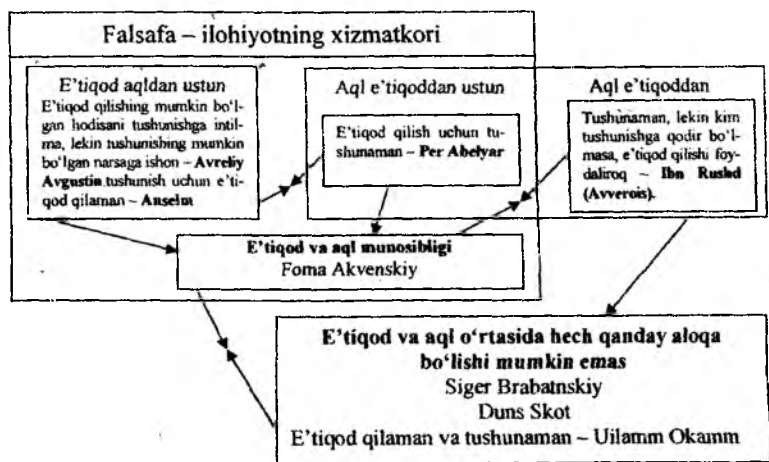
Falsafa – ilohiyotning xizmatkori

E'tiqod aqldan ustun
E'tiqod qilishing mumkin bo'lgan hodisani tushunishga intilma, lekin tushunishing mumkin bo'lgan narsaga ishon – Avreliy Avgustin tushunish uchun e'tiqod qilaman – Anselm

Aql e'tiqoddan ustun

E'tiqod qilish uchun tushunaman – Per Abelyar

Aql e'tiqoddan

Tushunaman, lekin kim tushunishga qodir bo'lmasa, e'tiqod qilishi foydaliroq – Ibn Rushd (Averrois).

E'tiqod va aql munosibligi
Foma Akvenskiy

E'tiqod va aql o'rtasida hech qanday aloqa bo'lishi mumkin emas
Siger Brabatnskiy
Duns Skot
E'tiqod qilaman va tushunaman – Uilamm Okamm